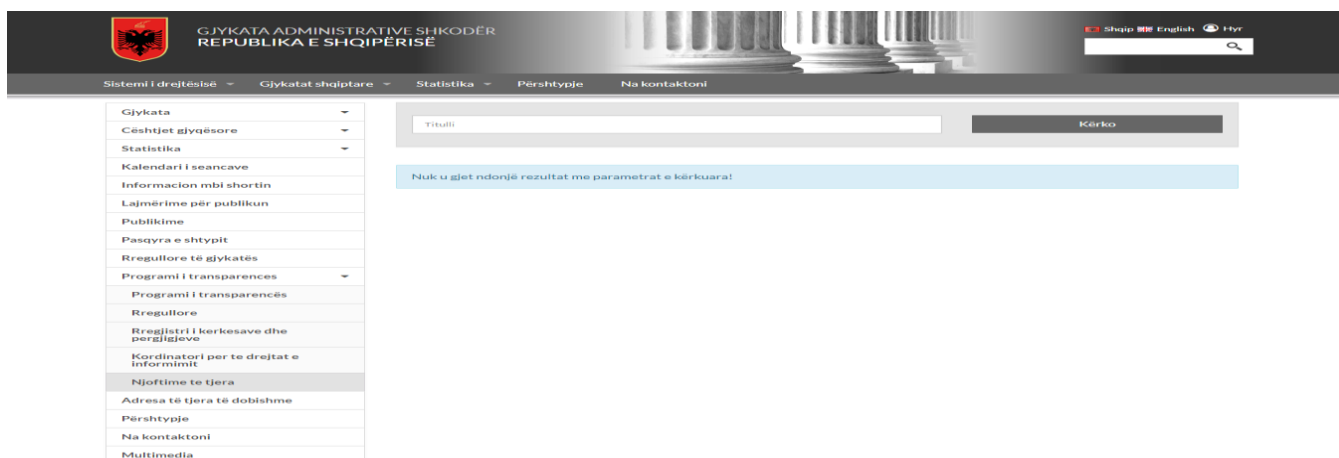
GJYKATA ADMINISTRATIVE SHKODËR
REPUBLIKA E SHQIPËRISË

Shqip English Hyr

Sistemi i drejtësisë Gjykatat shqiptare Statistika Përshtypje Na kontaktoni

Gjykata
Cështjet gjyqësore
Statistika
Kalendari i seancave
Informacion mbi shortin
Lajmërime për publikun
Publikime
Pasqyra e shtypit
Rregullore të gjykatës
Programi i transparences
Programi i transparencës
Rregullore
Rregjistri i kerkesave dhe pergjigjeve
Kordinatori per te drejtat e informimit
Njoftime te tjera
Adresa të tjera të dobishme
Përshtypje
Na kontaktoni
Multimedia

Titulli
Kërko

Nuk u gjet ndonjë rezultat me parametrat e kërkuara!